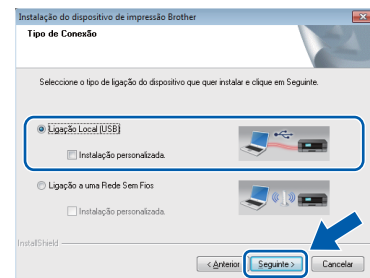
Instalação do dispositivo de impressão Brother

Tipo de Conexão

Seleccione o tipo de ligação do dispositivo que quer instalar e clique em Seguinte.

Ligação Local (USB)

Instalação personalizada.

Ligação a uma Rede Sem Fios

Instalação personalizada.

InstallShield

< Anterior

Seguinte >

Cancelar